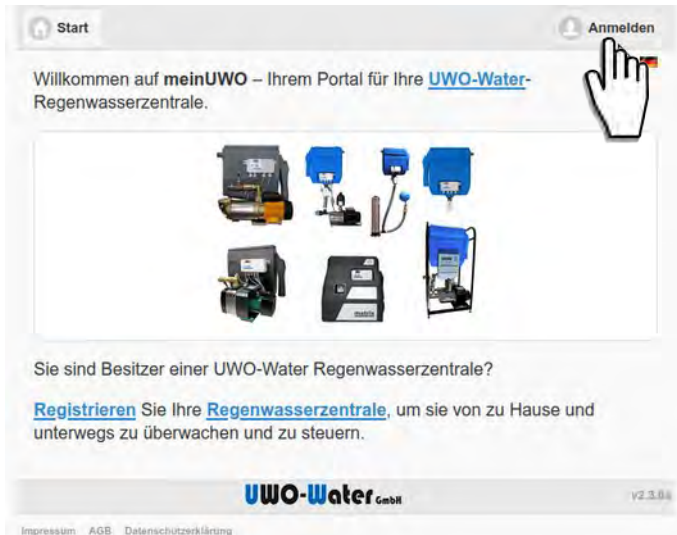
Start

Anmelden

Willkommen auf **meinUWO** – Ihrem Portal für Ihre UWO-Water-Regenwasserzentrale.

Sie sind Besitzer einer UWO-Water Regenwasserzentrale?

Registrieren Sie Ihre Regenwasserzentrale, um sie von zu Hause und unterwegs zu überwachen und zu steuern.

UWO-Water GmbH

v2.3.6a

Impressum AGB Datenschutzerklärung